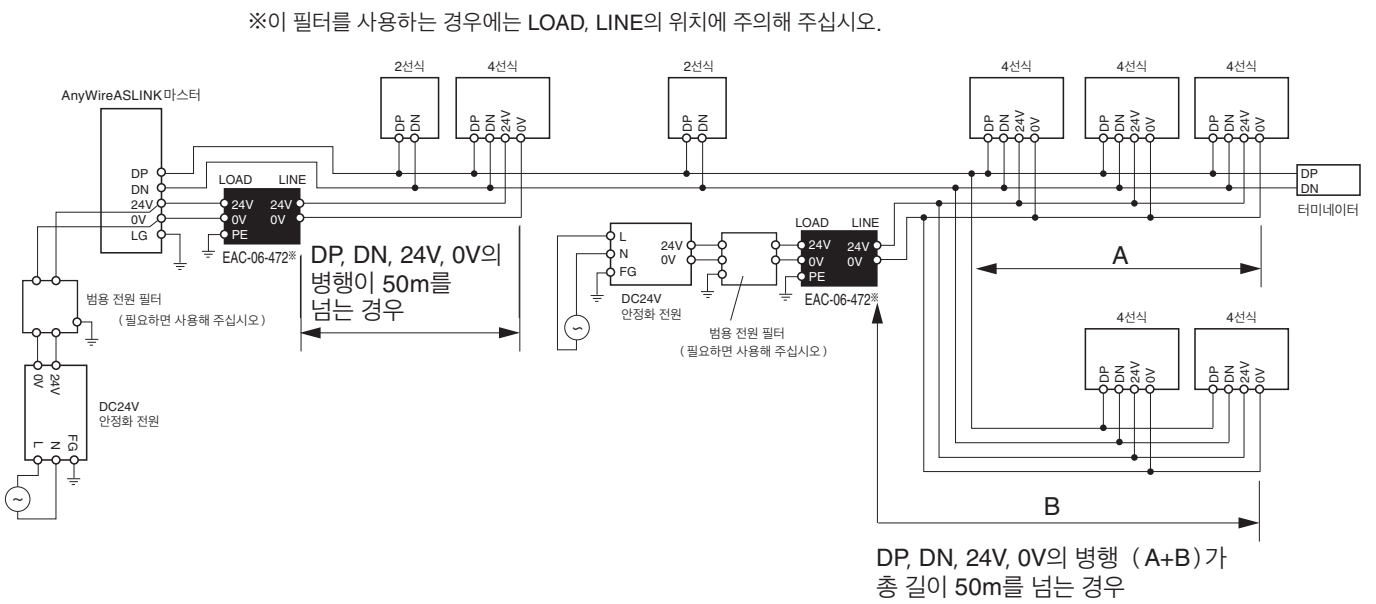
※이 필터를 사용하는 경우에는 LOAD, LINE의 위치에 주의해 주십시오.

AnyWireASLINK마스터

DP
DN
24V
0V
LG

LOAD LINE
24V 24V
0V 0V
PE
EAC-06-472※

범용 전원 필터
（필요하면 사용해 주십시오）

24V
0V

DC24V
안정화 전원

FG
N
L

2선식
DP DN

4선식
DP DN 24V 0V

DP, DN, 24V, 0V의 병행이 50m를 넘는 경우

2선식
DP DN

L
N
FG
24V
0V
DC24V
안정화 전원

범용 전원 필터
（필요하면 사용해 주십시오）

LOAD LINE
24V 24V
0V 0V
PE
EAC-06-472※

4선식
DP DN 24V 0V

4선식
DP DN 24V 0V

4선식
DP DN 24V 0V

DP
DN
터미네이터

A

4선식
DP DN 24V 0V

4선식
DP DN 24V 0V

B

DP, DN, 24V, 0V의 병행（A+B）가 총 길이 50m를 넘는 경우